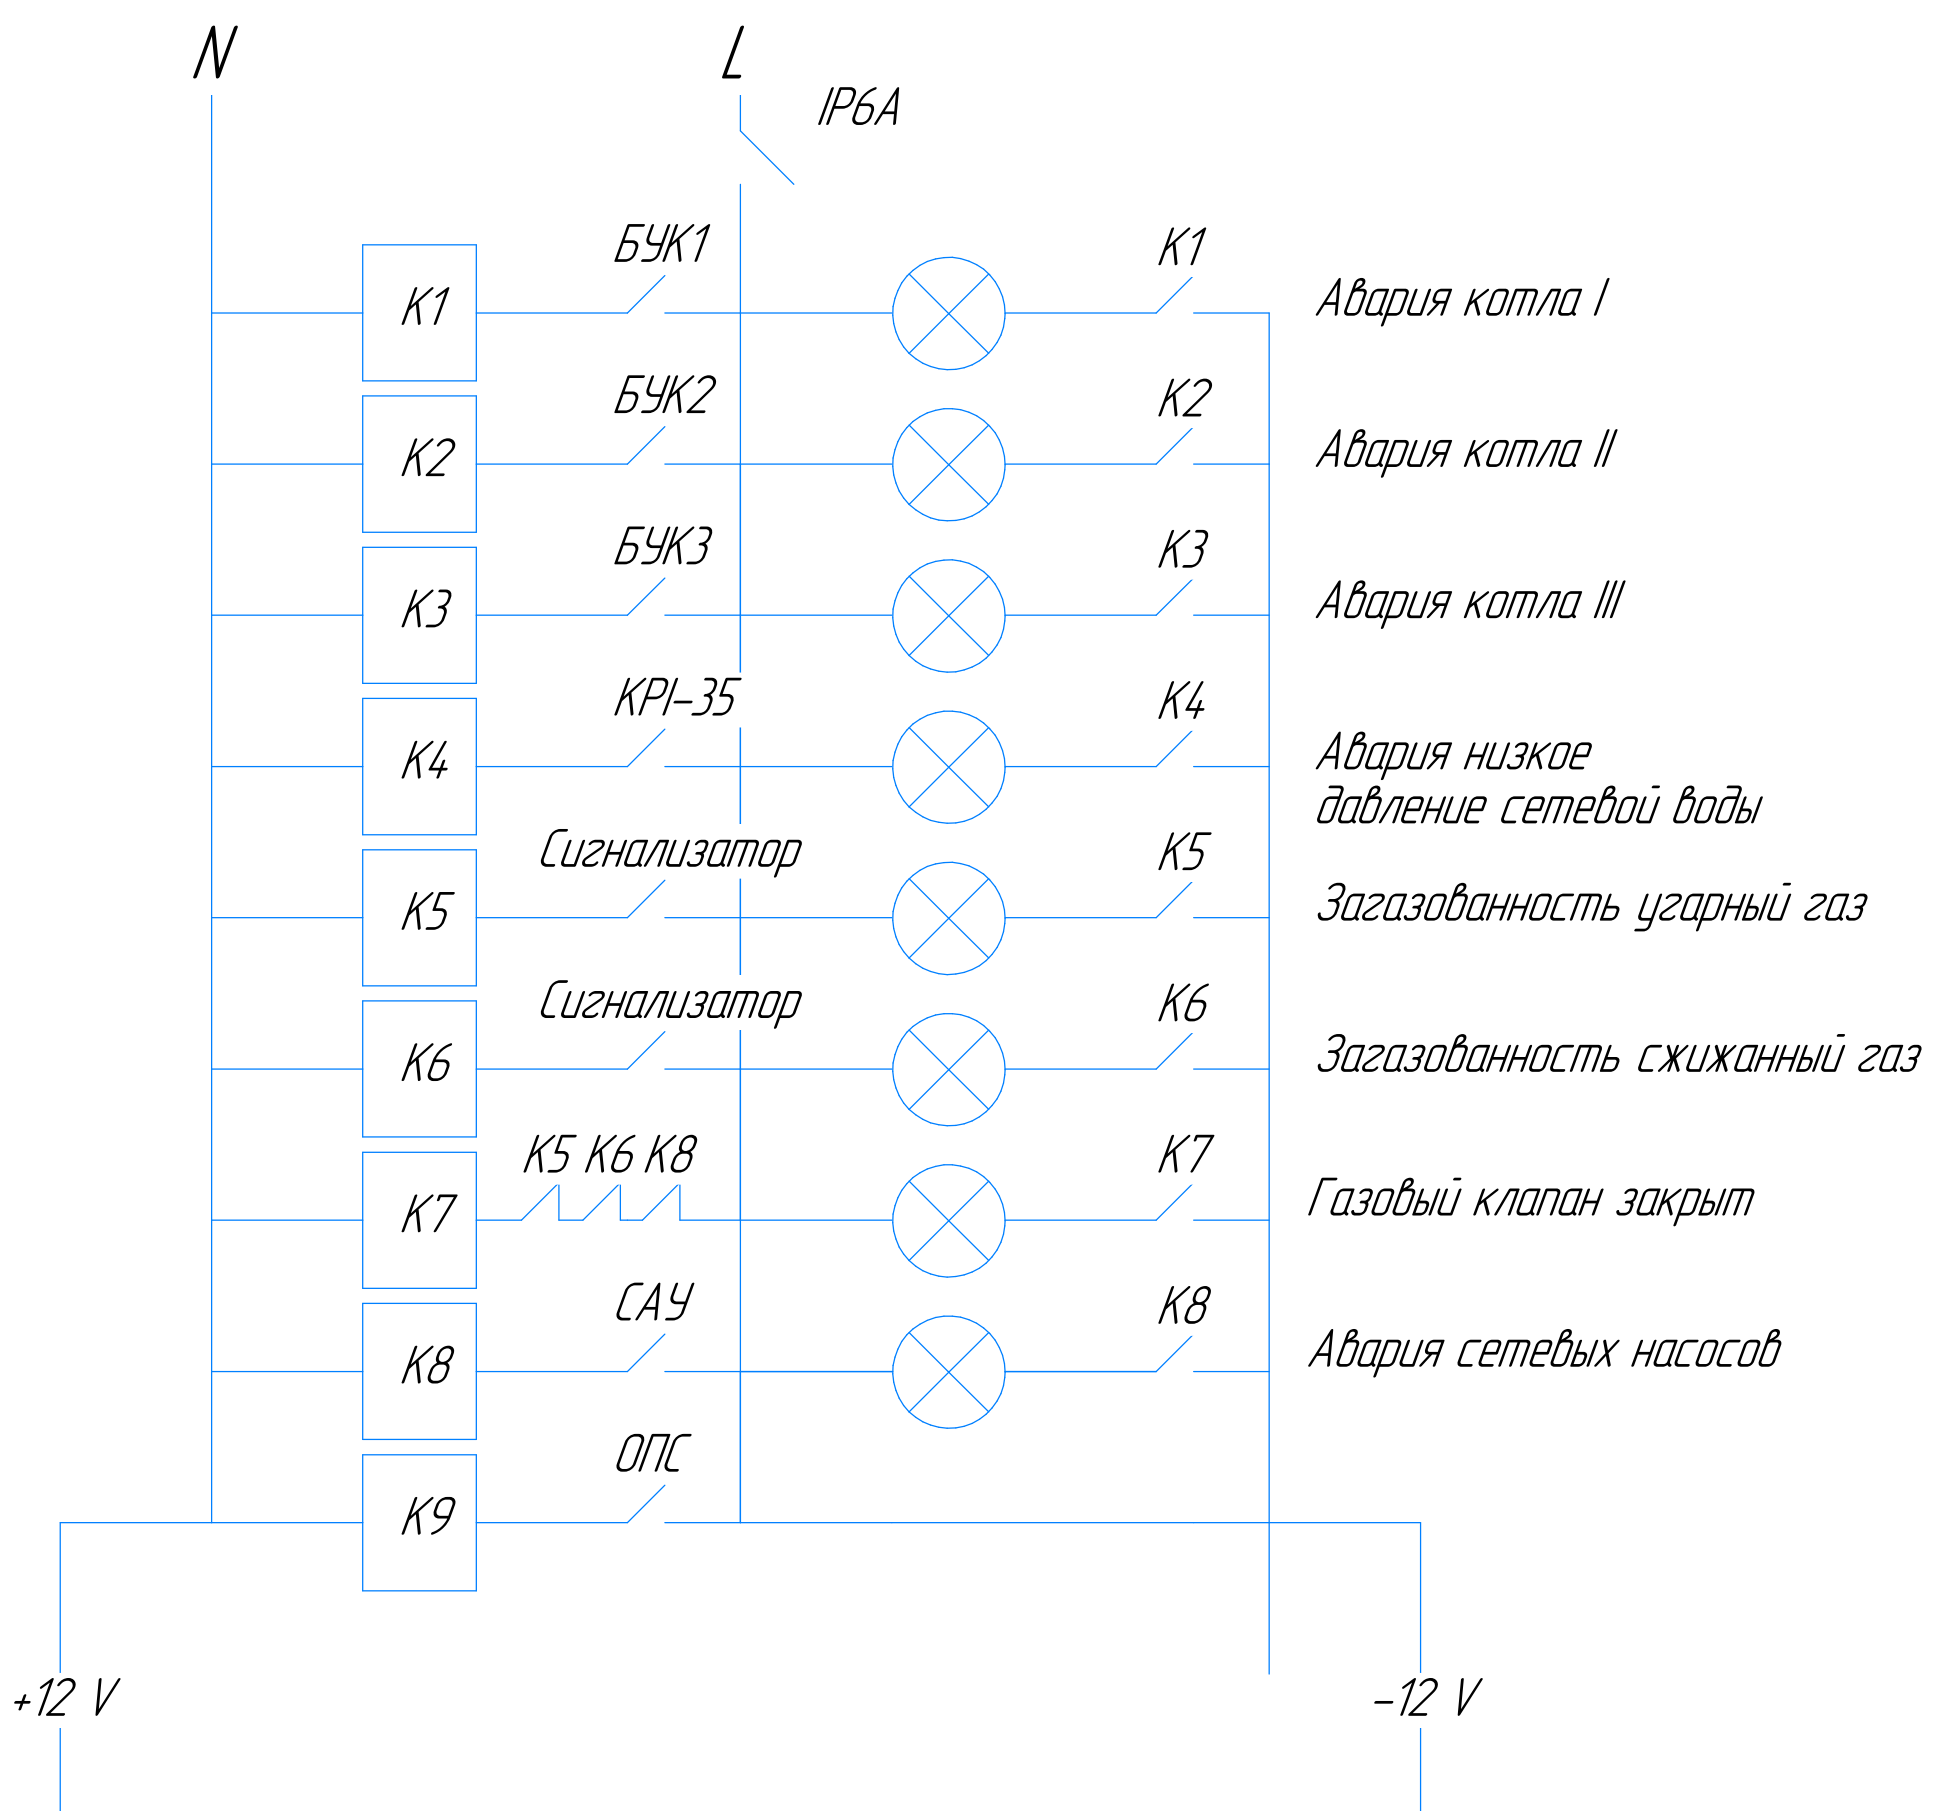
N

L

IP6A

БУК1

K1

K1

Авария котла I

БУК2

K2

K2

Авария котла II

БУК3

K3

K3

Авария котла III

KPI-35

K4

K4

Авария низкое давление сетевой воды

Сигнализатор

K5

K5

Загазованность угарный газ

Сигнализатор

K6

K6

Загазованность сжиженный газ

K5 K6 K8

K7

K7

Газовый клапан закрыт

САУ

K8

K8

Авария сетевых насосов

ОПС

K9

+12 V

-12 V